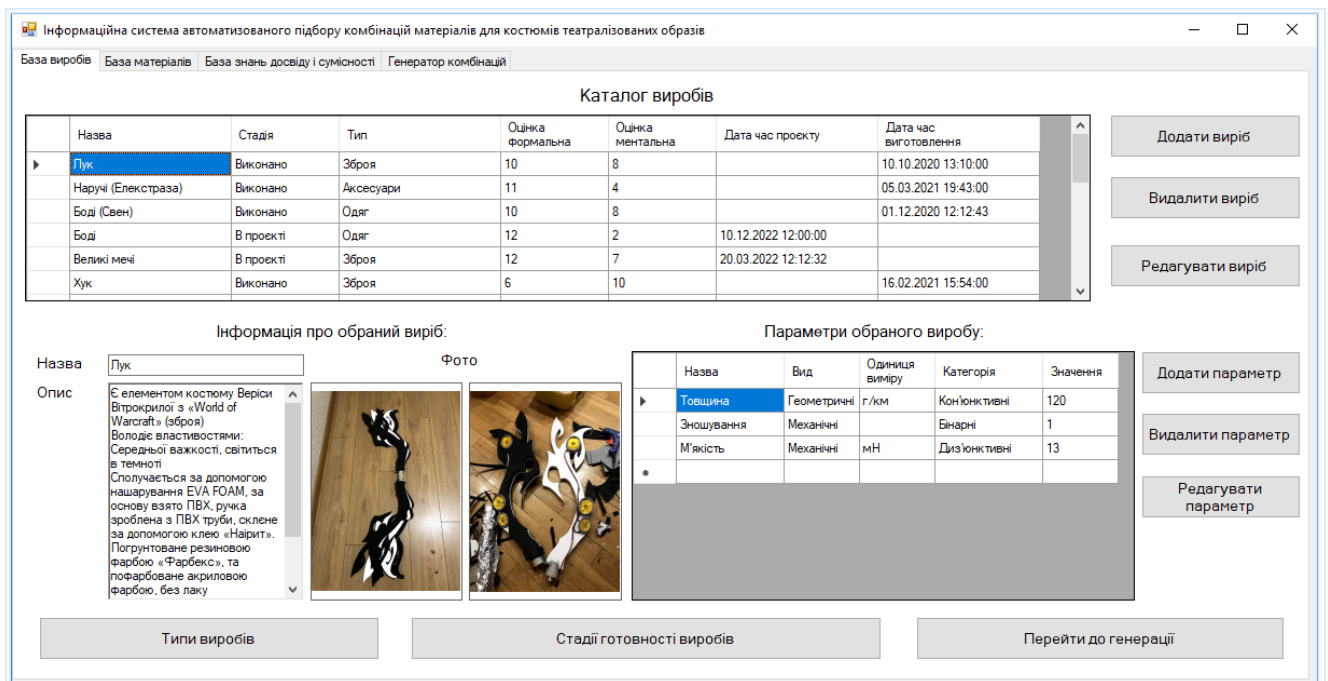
Інформаційна система автоматизованого підбору комбінацій матеріалів для костюмів театралізованих образів

База виробів | База матеріалів | База знань досвіду і сумісності | Генератор комбінацій

Каталог виробів

| Назва | Стадія | Тип | Оцінка формальна | Оцінка ментальна | Дата час проєкту | Дата час виготовлення |
|---|---|---|---|---|---|---|
| Лук | Виконано | Зброя | 10 | 8 | | 10.10.2020 13:10:00 |
| Наручі (Елекстраза) | Виконано | Аксесуари | 11 | 4 | | 05.03.2021 19:43:00 |
| Боді (Свен) | Виконано | Одяг | 10 | 8 | | 01.12.2020 12:12:43 |
| Боді | В проєкті | Одяг | 12 | 2 | 10.12.2022 12:00:00 | |
| Великі мечі | В проєкті | Зброя | 12 | 7 | 20.03.2022 12:12:32 | |
| Хук | Виконано | Зброя | 6 | 10 | | 16.02.2021 15:54:00 |

Додати виріб

Видалити виріб

Редагувати виріб

Інформація про обраний виріб:

Назва Лук

Опис Є елементом костюму Вериси Вітрокрилої з «World of Warcraft» (зброя) Володіє властивостями: Середньої важкості, світиться в темноті Сполучається за допомогою нашарування EVA FOAM, за основу взято ПВХ, ручка зроблена з ПВХ труби, склене за допомогою клею «Наїрит». Погрунтоване резиновою фарбою «Фарбекс», та пофарбоване акриловою фарбою, без лаку

Фото

Параметри обраного виробу:

| Назва | Вид | Одиниця виміру | Категорія | Значення |
|---|---|---|---|---|
| Товщина | Геометричні | г/км | Кон'юнктивні | 120 |
| Зношування | Механічні | | Бінарні | 1 |
| М'якість | Механічні | мН | Диз'юнктивні | 13 |
| * | | | | |

Додати параметр

Видалити параметр

Редагувати параметр

Типи виробів

Стадії готовності виробів

Перейти до генерації